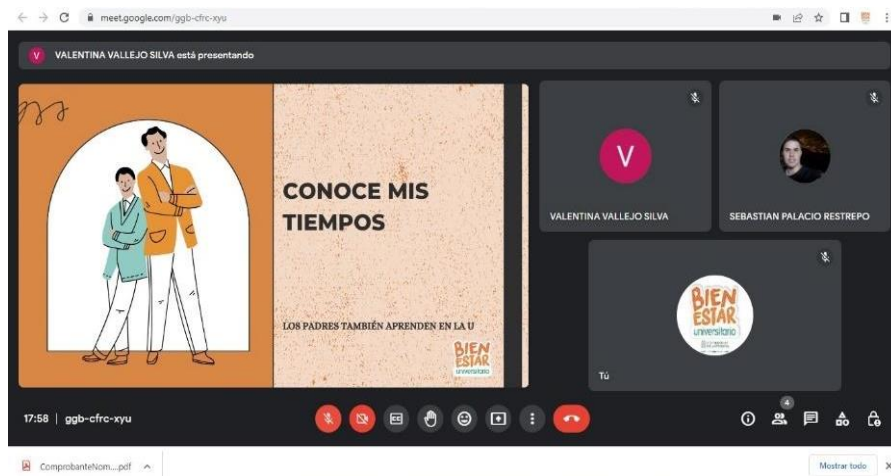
meet.google.com/ggb-cfrc-xyu

V VALENTINA VALLEJO SILVA está presentando

CONOCE MIS TIEMPOS

LOS PADRES TAMBIÉN APRENDEN EN LA U

BIEN ESTAR universitario

V

VALENTINA VALLEJO SILVA

SEBASTIAN PALACIO RESTREPO

BIEN ESTAR universitario

Tú

17:58 | ggb-cfrc-xyu

4

ComprobanteNom....pdf

Mostrar todo